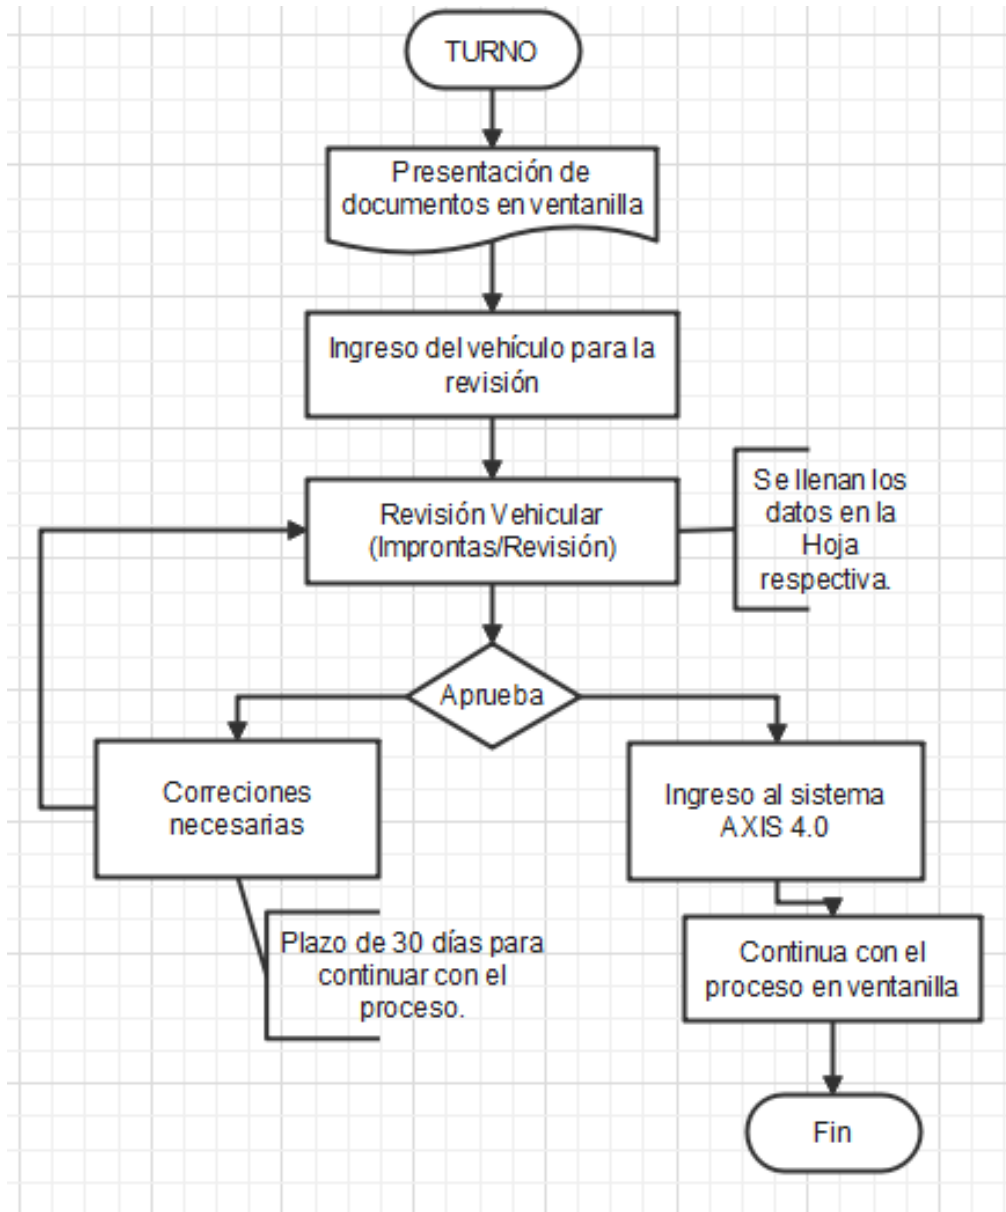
TURNO

Presentación de documentos en ventanilla

Ingreso del vehículo para la revisión

Revisión Vehicular (Improntas/Revisión)

Se llenan los datos en la Hoja respectiva.

Aprueba

Correciones necesarias

Plazo de 30 días para continuar con el proceso.

Ingreso al sistema AXIS 4.0

Continua con el proceso en ventanilla

Fin